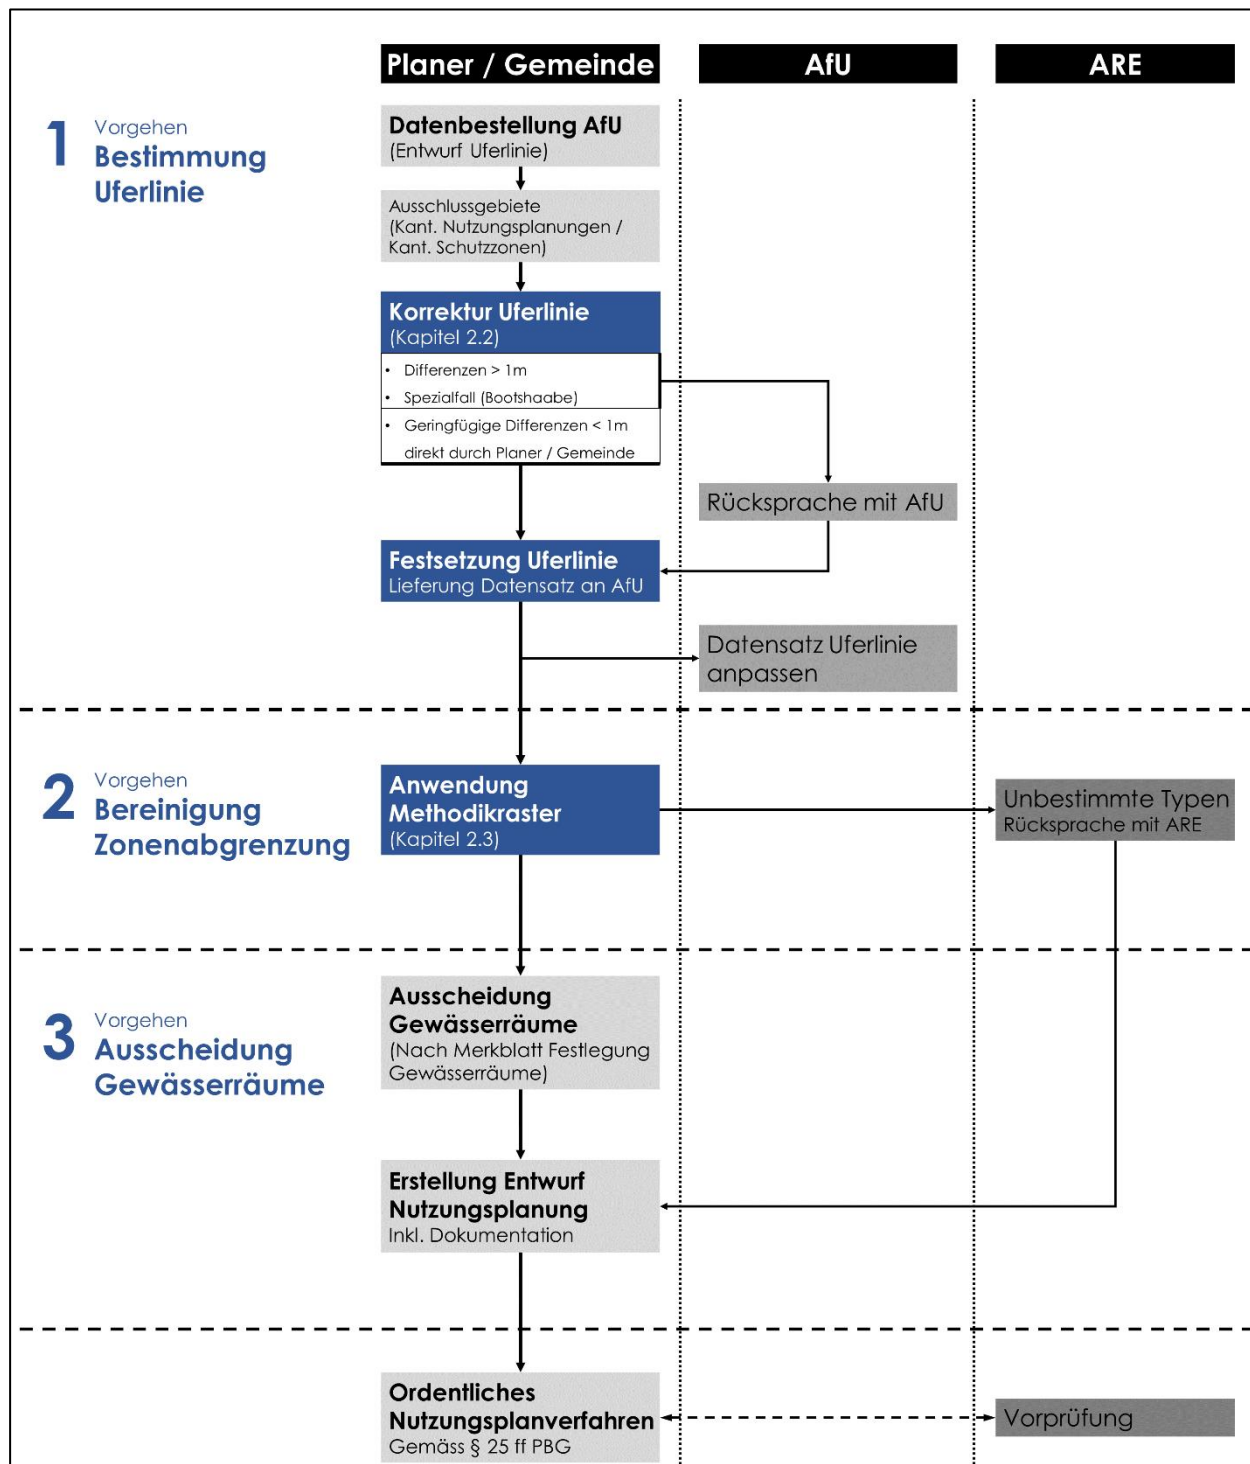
Planer / Gemeinde

AfU

ARE

1 Vorgehen
Bestimmung Uferlinie

Datenbestellung AfU
(Entwurf Uferlinie)

Ausschlussgebiete
(Kant. Nutzungsplanungen / Kant. Schutzzonen)

Korrektur Uferlinie
(Kapitel 2.2)

- Differenzen > 1m
- Spezialfall (Bootshaabe)
- Geringfügige Differenzen < 1m direkt durch Planer / Gemeinde

Rücksprache mit AfU

Festsetzung Uferlinie
Lieferung Datensatz an AfU

Datensatz Uferlinie anpassen

2 Vorgehen
Bereinigung Zonenabgrenzung

Anwendung Methodikraster
(Kapitel 2.3)

Unbestimmte Typen
Rücksprache mit ARE

3 Vorgehen
Ausscheidung Gewässerräume

Ausscheidung Gewässerräume
(Nach Merkblatt Festlegung Gewässerräume)

Erstellung Entwurf Nutzungsplanung
Inkl. Dokumentation

Ordentliches Nutzungsplanverfahren
Gemäss § 25 ff PBG

Vorprüfung